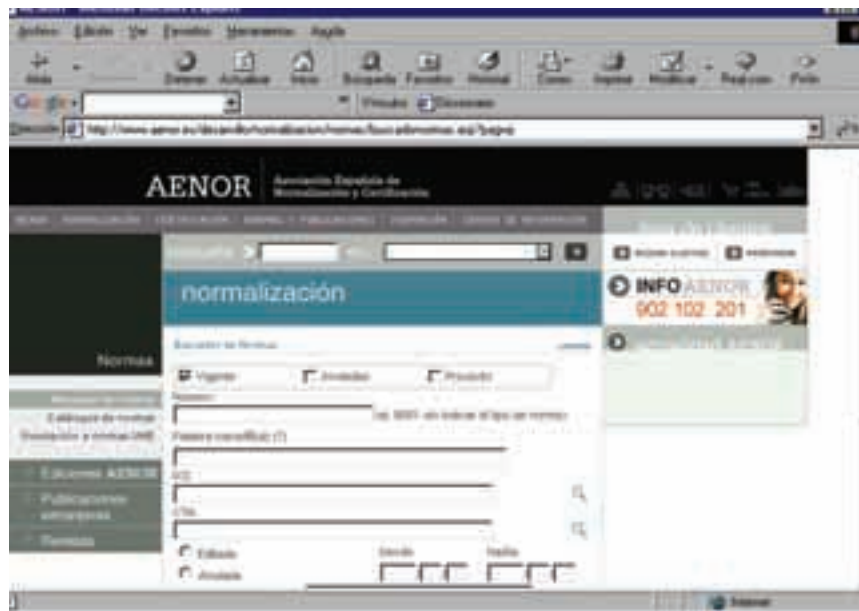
Archivo Edición Ver Favoritos Herramientas Ayuda

Atrás Detener Actualizar Inicio Búsqueda Favoritos Historial Correo Imprimir Modificar Real.com Pinto

Google

Dirección http://www.aenor.es/desarrollo/normalizacion/normas/buscadornormas.asp?pag=

AENOR Asociación Española de Normalización y Certificación

normalización

Normas

Buscador de Normas

Vigentes Anuladas Proyecto

Catálogo de normas

Ediciones AENOR

Publicaciones extranjeras

Revistas

Editado

Anulado

Desde

Hasta

INFO AENOR
902 102 201

Internet